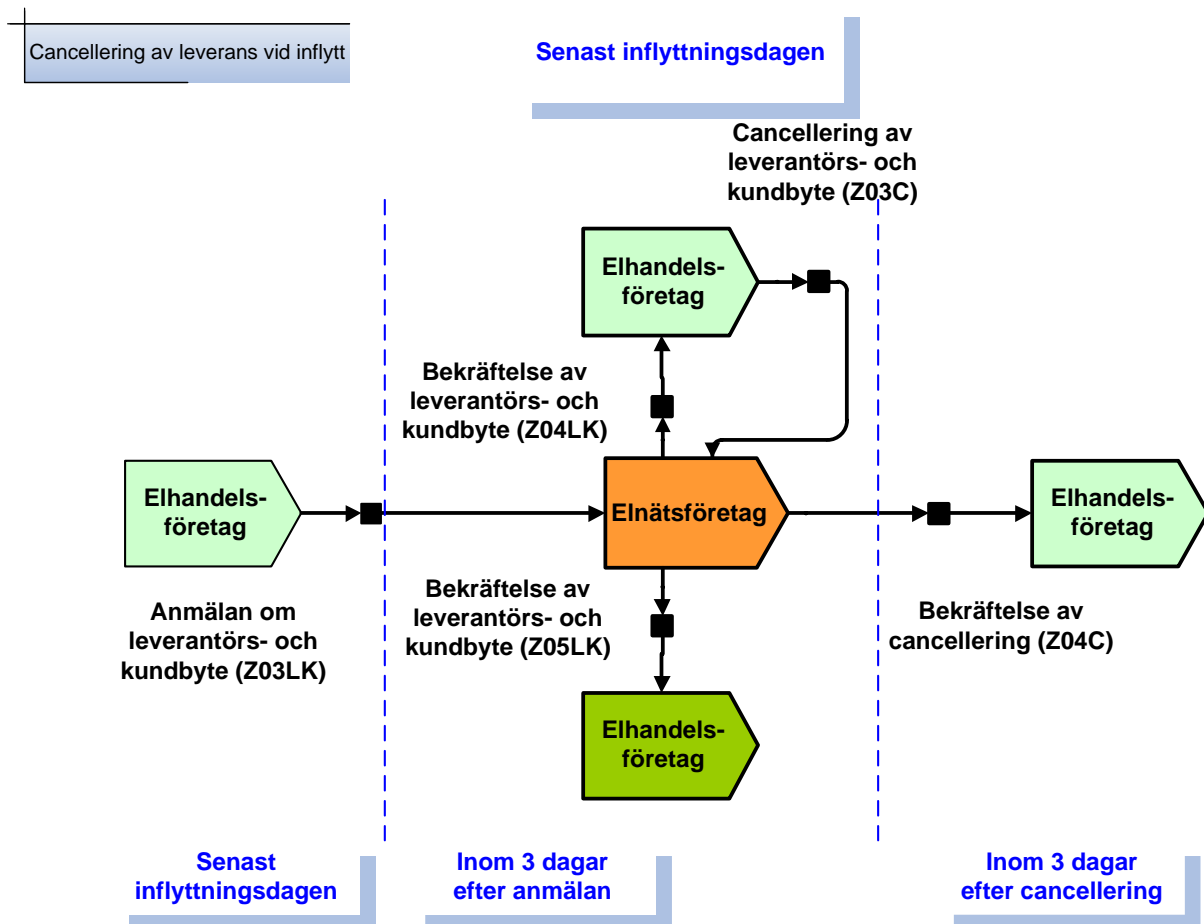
Cancellering av leverans vid inflytt

Senast inflyttningsdagen

Cancellering av leverantörs- och kundbyte (Z03C)

Elhandelsföretag

Bekräftelse av leverantörs- och kundbyte (Z04LK)

Elhandelsföretag

Elnätsföretag

Elhandelsföretag

Anmälan om leverantörs- och kundbyte (Z03LK)

Bekräftelse av leverantörs- och kundbyte (Z05LK)

Bekräftelse av cancellering (Z04C)

Elhandelsföretag

Senast inflyttningsdagen

Inom 3 dagar efter anmälan

Inom 3 dagar efter cancellering